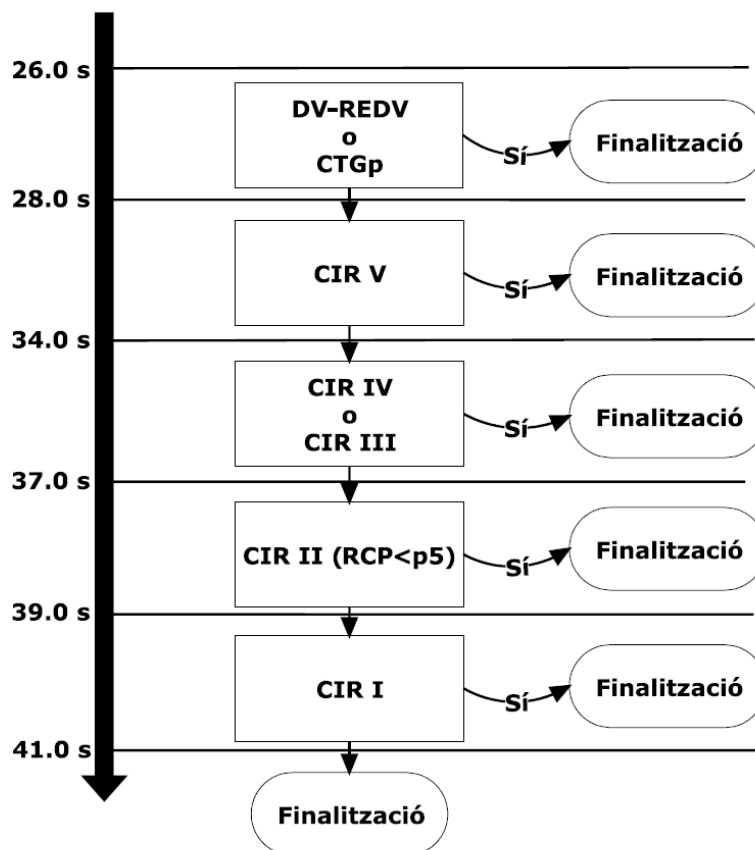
26.0 s

DV-REDV
o
CTGp

Sí

Finalització

28.0 s

CIR V

Sí

Finalització

34.0 s

CIR IV
o
CIR III

Sí

Finalització

37.0 s

CIR II (RCP<p5)

Sí

Finalització

39.0 s

CIR I

Sí

Finalització

41.0 s

Finalització